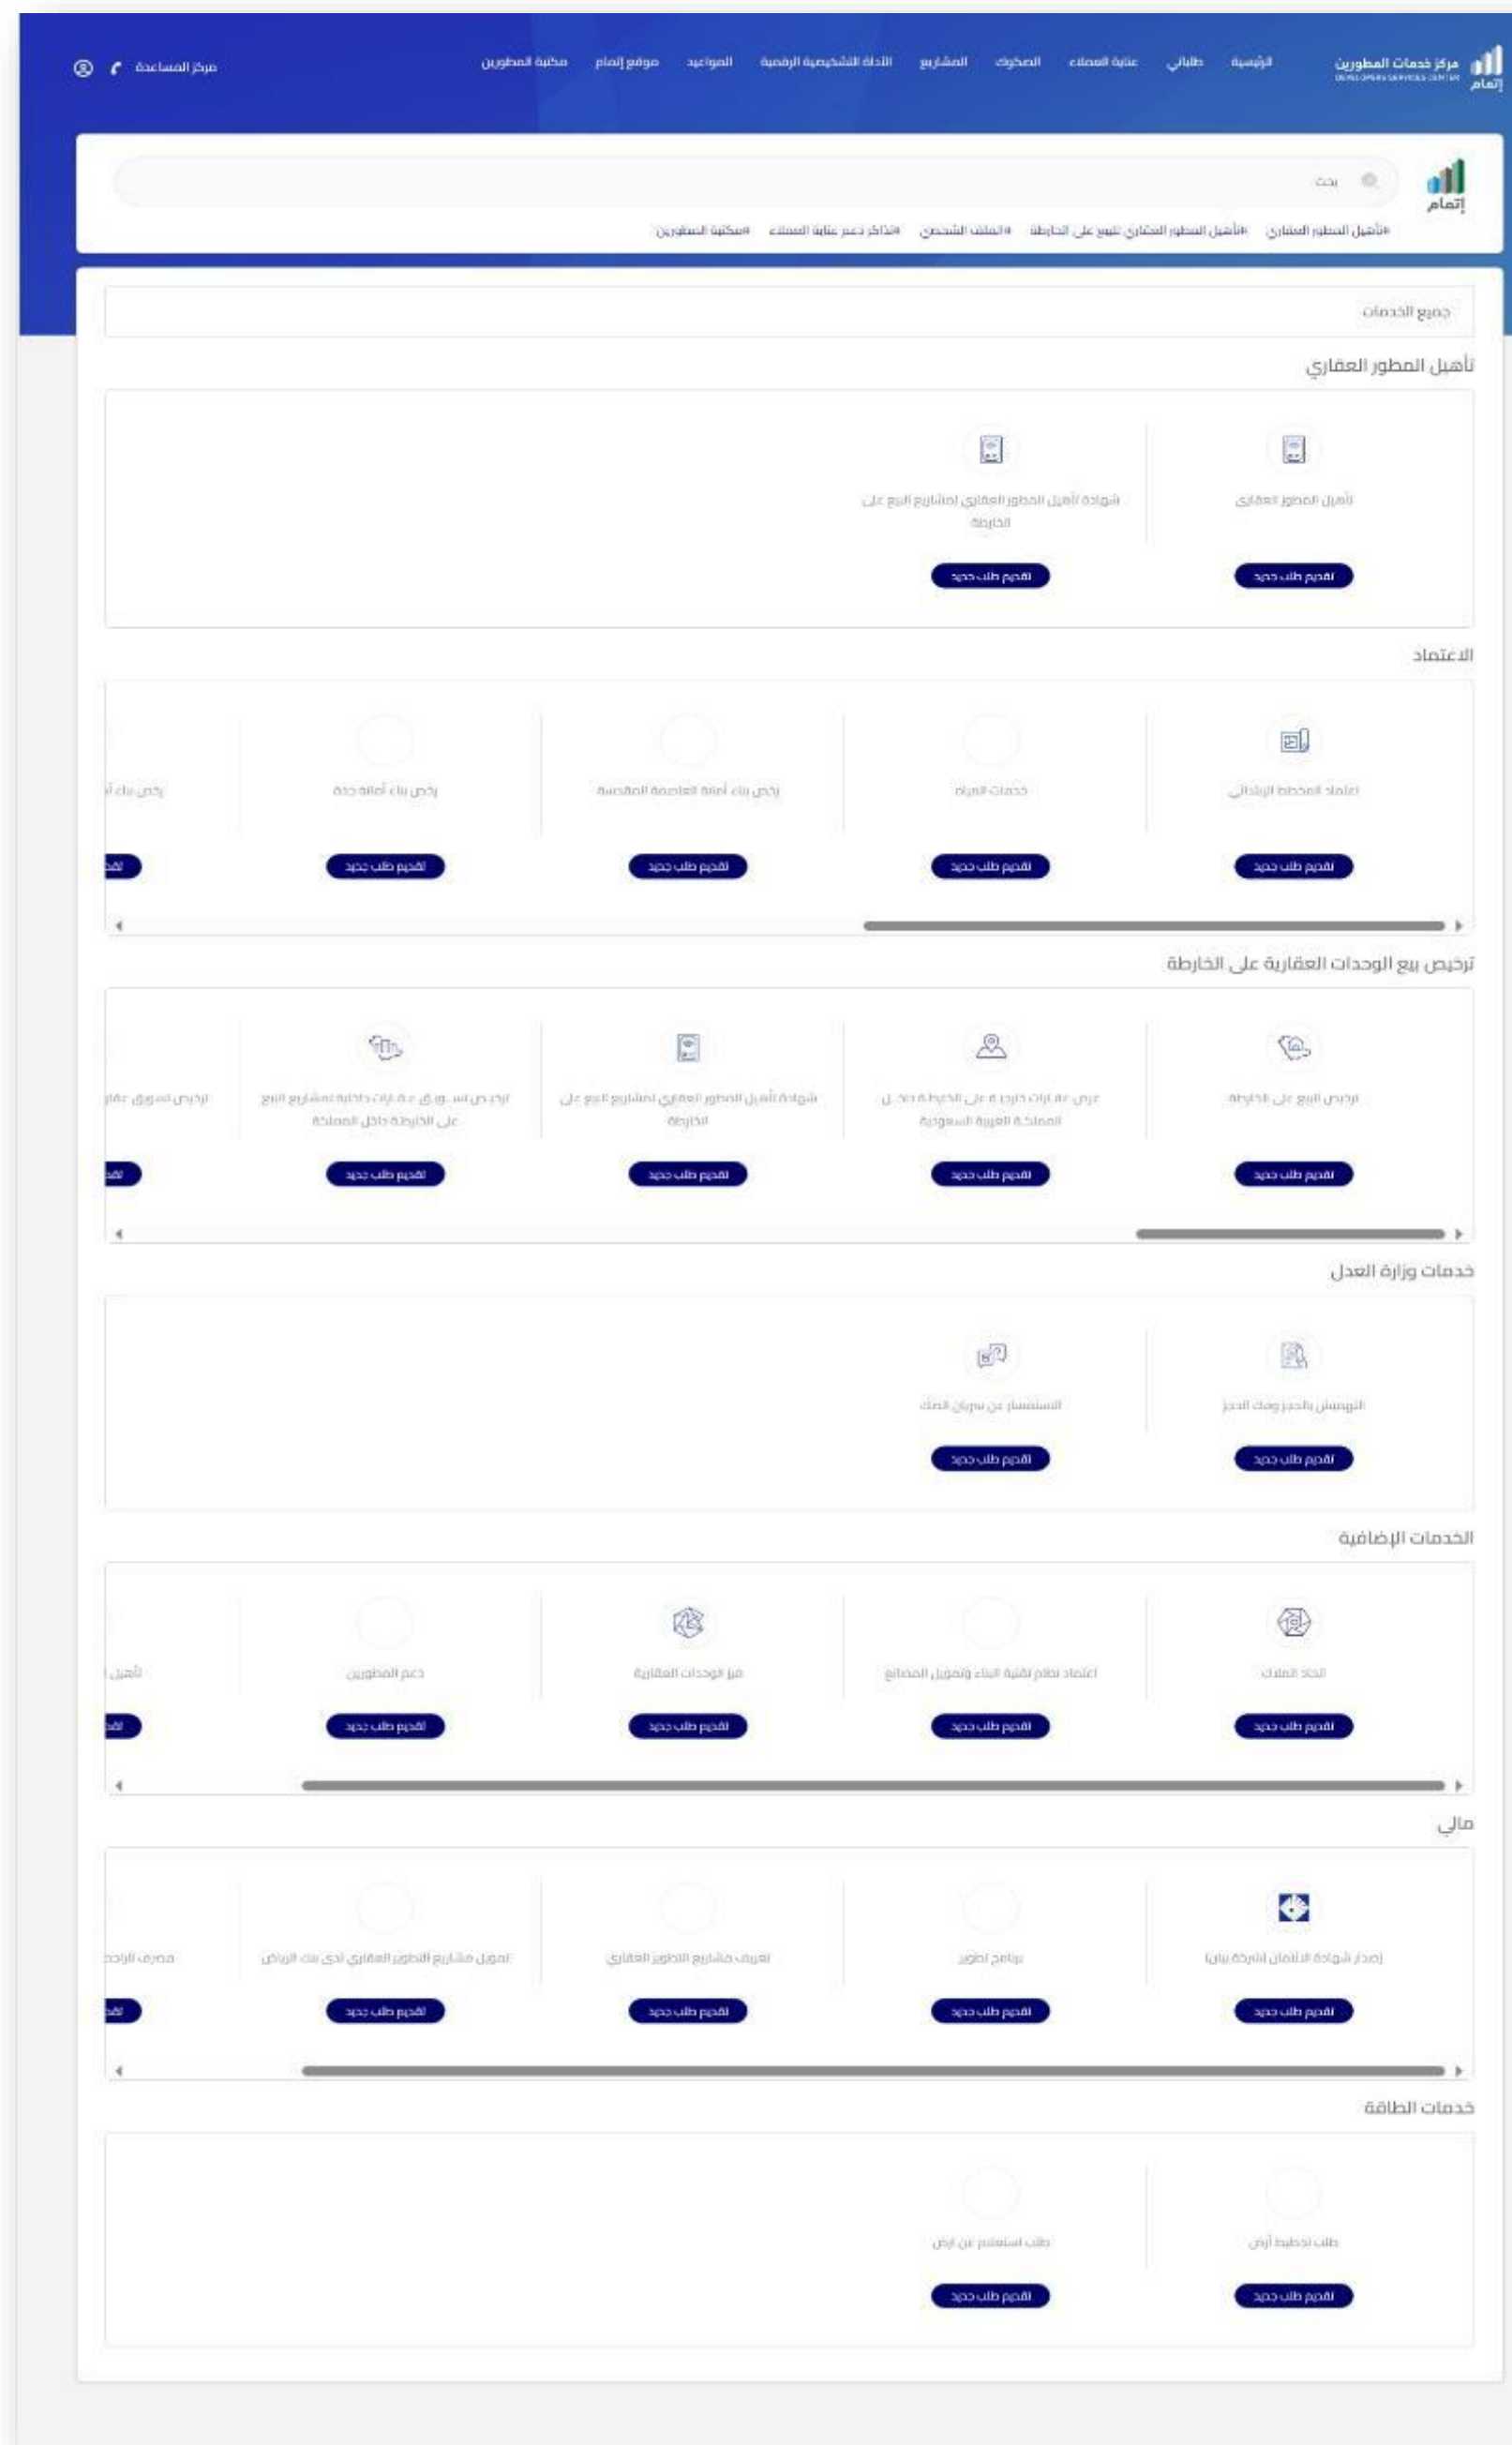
مركز خدمات المطورين
DEVELOPERS SERVICES CENTER
إتمام

الرئيسية طلباتي عناية العملاء الصكوك المشاريع الأداة التشخيصية الرقمية المواعيد موقع إتمام مكتبة المطورين

مركز المساعدة

إتمام

بحث

#تأهيل المطور العقاري #تأهيل المطور العقاري للبيع على الخارطة #الملف الشخصي #تذاكر دعم عناية العملاء #مكتبة المطورين

جميع الخدمات

تأهيل المطور العقاري

تأهيل المطور العقاري
تقديم طلب جديد

شهادة تأهيل المطور العقاري لمشاريع البيع على الخارطة
تقديم طلب جديد

الاعتماد

اعتماد المخطط الإرشادي
تقديم طلب جديد

خدمات المياه
تقديم طلب جديد

رخص بناء أمانة العاصمة المقدسة
تقديم طلب جديد

رخص بناء أمانة جدة
تقديم طلب جديد

رخص بناء أ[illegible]
تقد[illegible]

ترخيص بيع الوحدات العقارية على الخارطة

ترخيص البيع على الخارطة
تقديم طلب جديد

عرض عقارات خارجة على الخارطة داخل المملكة العربية السعودية
تقديم طلب جديد

شهادة تأهيل المطور العقاري لمشاريع البيع على الخارطة
تقديم طلب جديد

ترخيص تسويق عقارات داخلية لمشاريع البيع على الخارطة داخل المملكة
تقديم طلب جديد

ترخيص تسويق عقا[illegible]
تقد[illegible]

خدمات وزارة العدل

التهميش بالحجز وفك الحجز
تقديم طلب جديد

الاستفسار عن سريان الصك
تقديم طلب جديد

الخدمات الإضافية

اتحاد الملاك
تقديم طلب جديد

اعتماد نظام تقنية البناء وتمويل المصانع
تقديم طلب جديد

فرز الوحدات العقارية
تقديم طلب جديد

دعم المطورين
تقديم طلب جديد

تأهيل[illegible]
تقد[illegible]

مالي

إصدار شهادة الائتمان لشركة بيان
تقديم طلب جديد

برنامج تطوير
تقديم طلب جديد

تعريف مشاريع التطوير العقاري
تقديم طلب جديد

تمويل مشاريع التطوير العقاري لدى بنك الرياض
تقديم طلب جديد

مصرف الراجح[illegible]
تقد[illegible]

خدمات الطاقة

طلب تخطيط أرض
تقديم طلب جديد

طلب استعلام عن أرض
تقديم طلب جديد